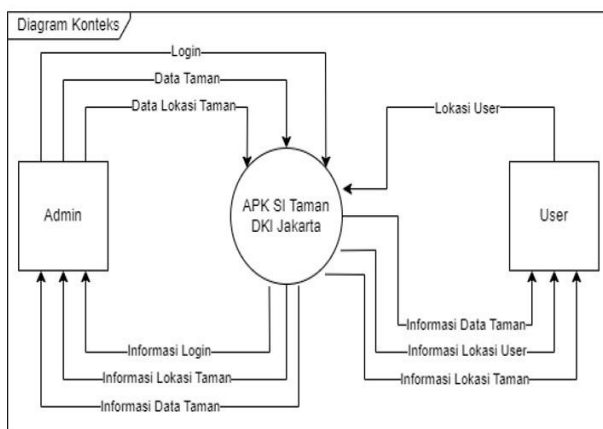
Diagram Konteks

Login

Data Taman

Data Lokasi Taman

Lokasi User

Admin

APK SI Taman DKI Jakarta

User

Informasi Data Taman

Informasi Lokasi User

Informasi Lokasi Taman

Informasi Login

Informasi Lokasi Taman

Informasi Data Taman